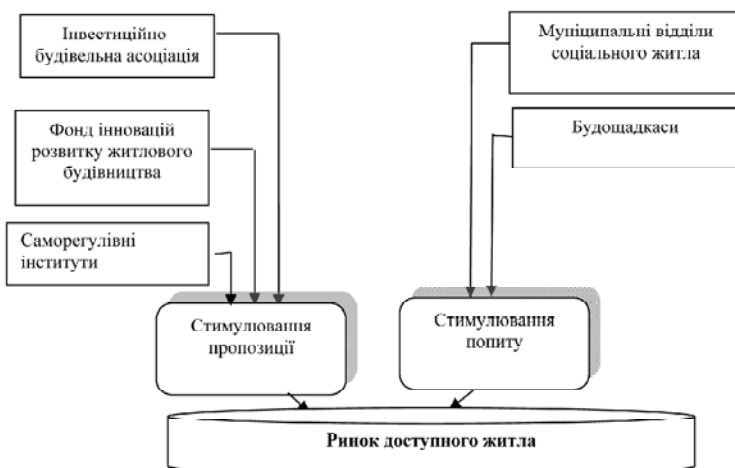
Інвестиційно будівельна асоціація

Фонд інновацій розвитку житлового будівництва

Саморегулівні інститути

Муніципальні відділи соціального житла

Будощадкаси

Стимулювання пропозиції

Стимулювання попиту

Ринок доступного житла